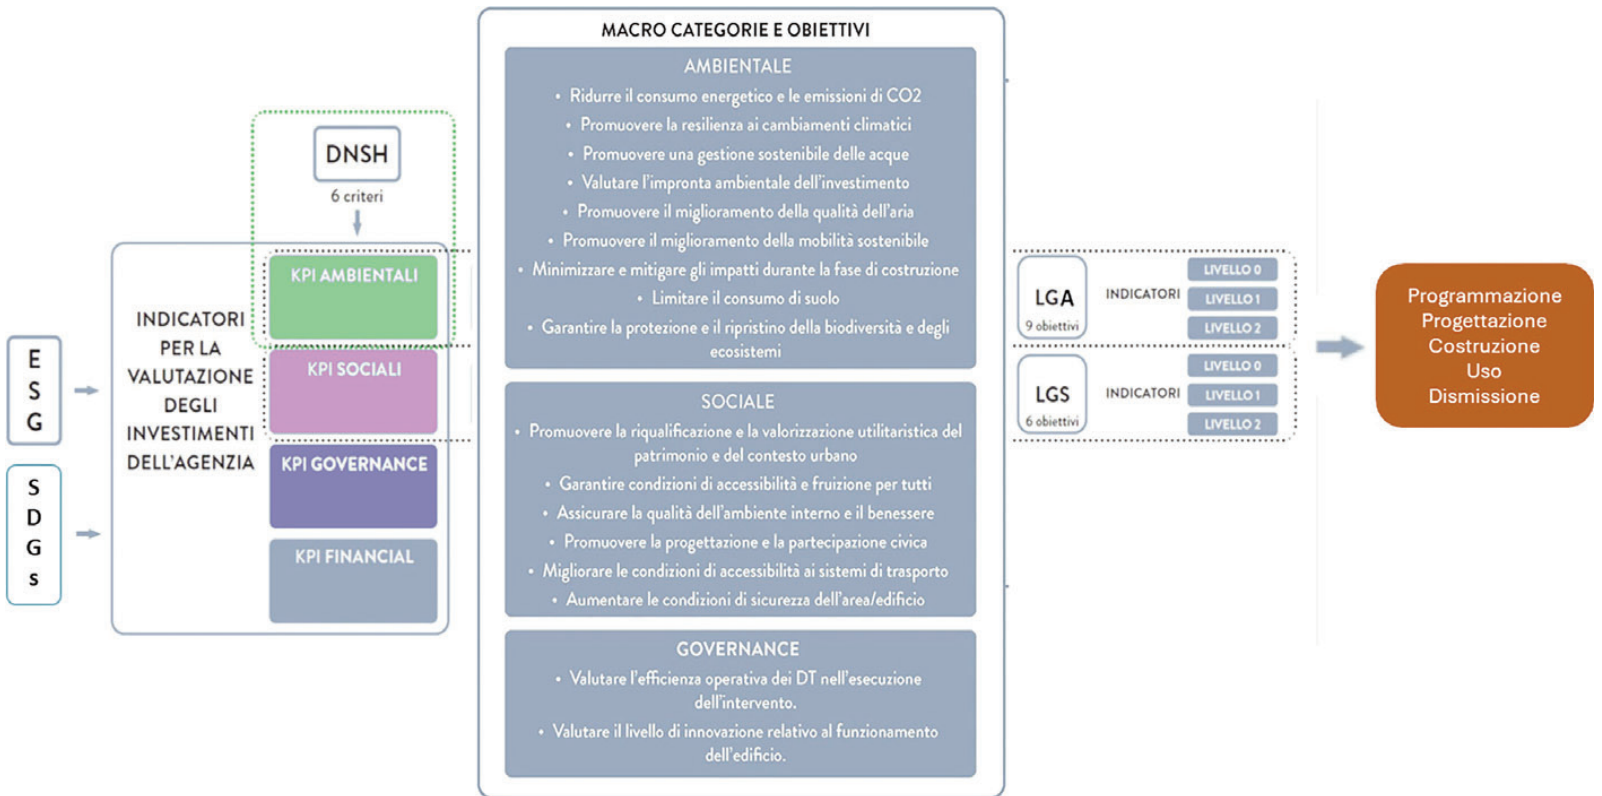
E
S
G

S
D
G
s

DNSH
6 criteri

INDICATORI PER LA VALUTAZIONE DEGLI INVESTIMENTI DELL'AGENZIA

KPI AMBIENTALI

KPI SOCIALI

KPI GOVERNANCE

KPI FINANCIAL

MACRO CATEGORIE E OBIETTIVI

AMBIENTALE
• Ridurre il consumo energetico e le emissioni di CO2
• Promuovere la resilienza ai cambiamenti climatici
• Promuovere una gestione sostenibile delle acque
• Valutare l'impronta ambientale dell'investimento
• Promuovere il miglioramento della qualità dell'aria
• Promuovere il miglioramento della mobilità sostenibile
• Minimizzare e mitigare gli impatti durante la fase di costruzione
• Limitare il consumo di suolo
• Garantire la protezione e il ripristino della biodiversità e degli ecosistemi

SOCIALE
• Promuovere la riqualificazione e la valorizzazione utilitaristica del patrimonio e del contesto urbano
• Garantire condizioni di accessibilità e fruizione per tutti
• Assicurare la qualità dell'ambiente interno e il benessere
• Promuovere la progettazione e la partecipazione civica
• Migliorare le condizioni di accessibilità ai sistemi di trasporto
• Aumentare le condizioni di sicurezza dell'area/edificio

GOVERNANCE
• Valutare l'efficienza operativa dei DT nell'esecuzione dell'intervento.
• Valutare il livello di innovazione relativo al funzionamento dell'edificio.

LGA
9 obiettivi
INDICATORI
LIVELLO 0
LIVELLO 1
LIVELLO 2

LGS
6 obiettivi
INDICATORI
LIVELLO 0
LIVELLO 1
LIVELLO 2

Programmazione
Progettazione
Costruzione
Uso
Dismissione